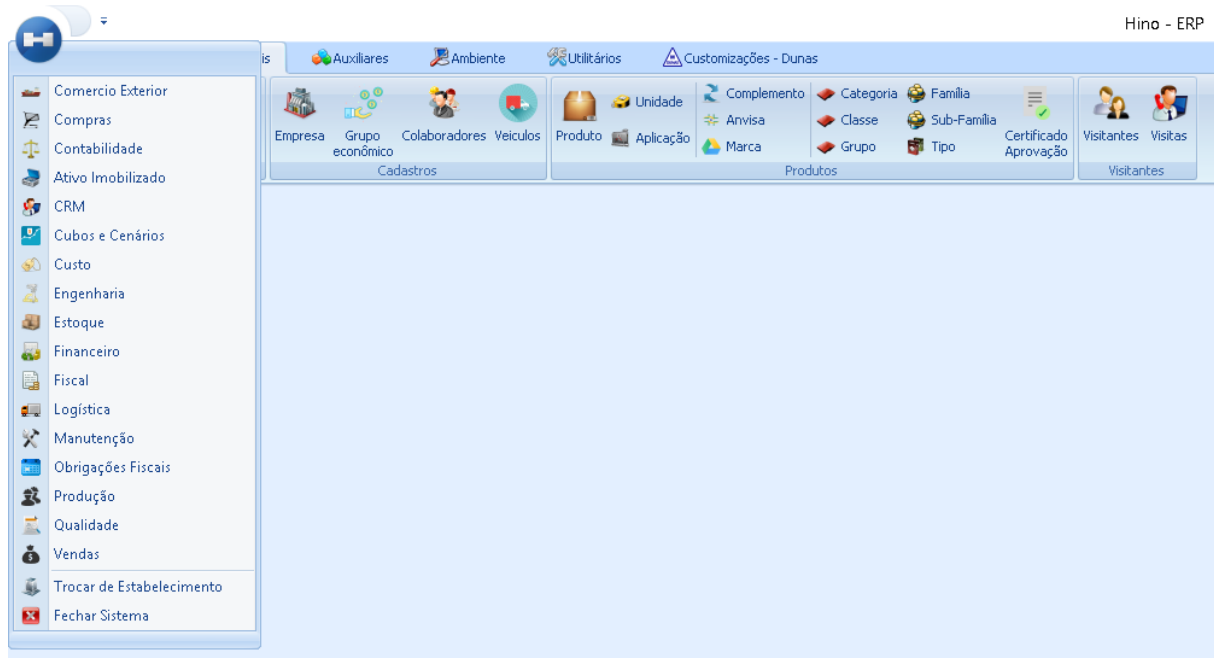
Hino - ERP

is
Auxiliares
Ambiente
Utilitários
Customizações - Dunas

Comercio Exterior
Compras
Contabilidade
Ativo Imobilizado
CRM
Cubos e Cenários
Custo
Engenharia
Estoque
Financeiro
Fiscal
Logística
Manutenção
Obrigações Fiscais
Produção
Qualidade
Vendas
Trocar de Estabelecimento
Fechar Sistema

Empresa
Grupo econômico
Colaboradores
Veiculos
Cadastros

Produto
Unidade
Aplicação
Complemento
Anvisa
Marca
Categoria
Classe
Grupo
Família
Sub-Família
Tipo
Certificado Aprovação
Produtos

Visitantes
Visitas
Visitantes